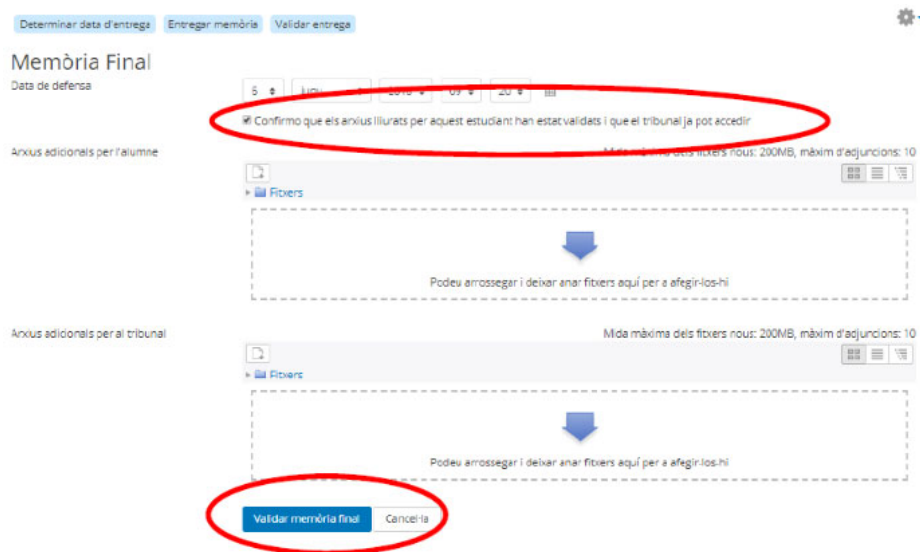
Determinar data d'entrega | Entregar memòria | Validar entrega

Memòria Final

Data de defensa

6 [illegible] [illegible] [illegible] 20

Confirmo que els arxius lliurats per aquest estudiant han estat validats i que el tribunal ja pot accedir

Arxius adicionals per l'alumne

Mida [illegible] dels fitxers nous: 200MB, màxim d'adjuncions: 10

Fitxers

Podeu arrossegar i deixar anar fitxers aquí per a afegir-los-hi

Arxius adicionals per al tribunal

Mida màxima dels fitxers nous: 200MB, màxim d'adjuncions: 10

Fitxers

Podeu arrossegar i deixar anar fitxers aquí per a afegir-los-hi

Validar memòria final | Cancel·la